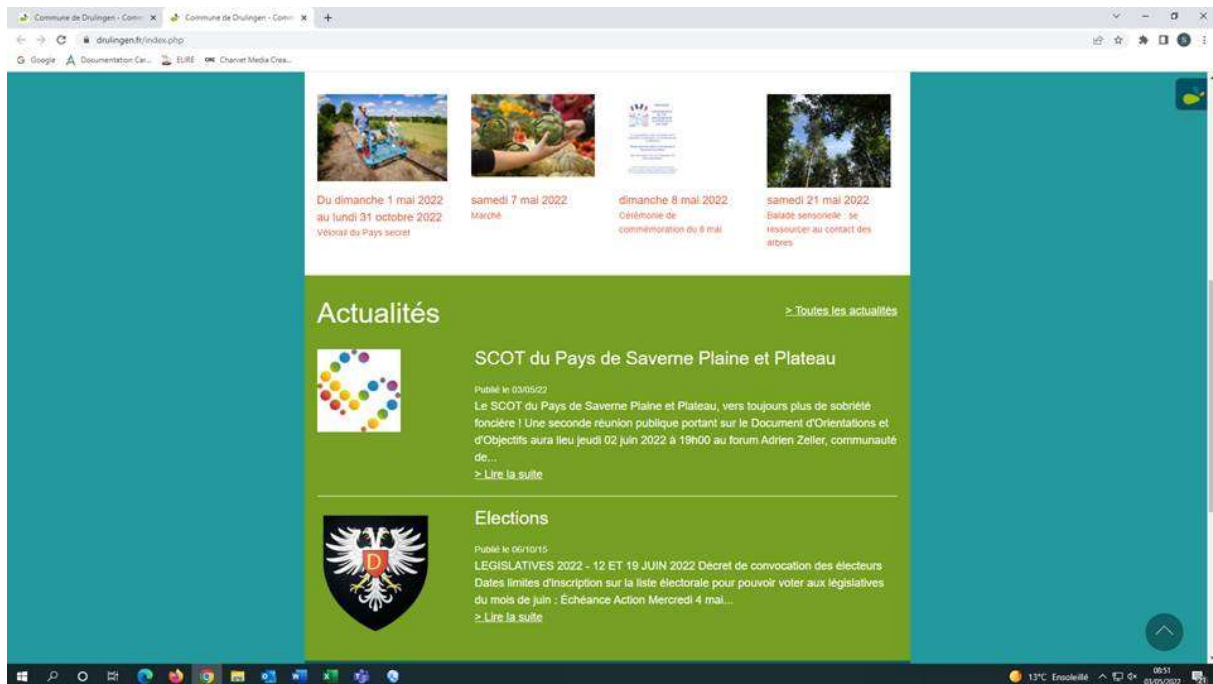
Commune de Drulingen - Comm ×   Commune de Drulingen - Comm ×   +

drulingen.fr/index.php

Google   Documentation Car...   EURE   Chanvet Media Crea...

Du dimanche 1 mai 2022 au lundi 31 octobre 2022
Vélorail du Pays secret

samedi 7 mai 2022
Marché

dimanche 8 mai 2022
Cérémonie de commémoration du 8 mai

samedi 21 mai 2022
Balade sensorielle : se ressourcer au contact des arbres

Actualités

> Toutes les actualités

SCOT du Pays de Saverne Plaine et Plateau

Publié le 03/05/22
Le SCOT du Pays de Saverne Plaine et Plateau, vers toujours plus de sobriété foncière ! Une seconde réunion publique portant sur le Document d'Orientations et d'Objectifs aura lieu jeudi 02 juin 2022 à 19h00 au forum Adrien Zeller, communauté de...
> Lire la suite

Elections

Publié le 06/10/15
LEGISLATIVES 2022 - 12 ET 19 JUIN 2022 Décret de convocation des électeurs Dates limites d'inscription sur la liste électorale pour pouvoir voter aux législatives du mois de juin : Échéance Action Mercredi 4 mai...
> Lire la suite

13°C Ensoleillé   08:51 03/05/2022